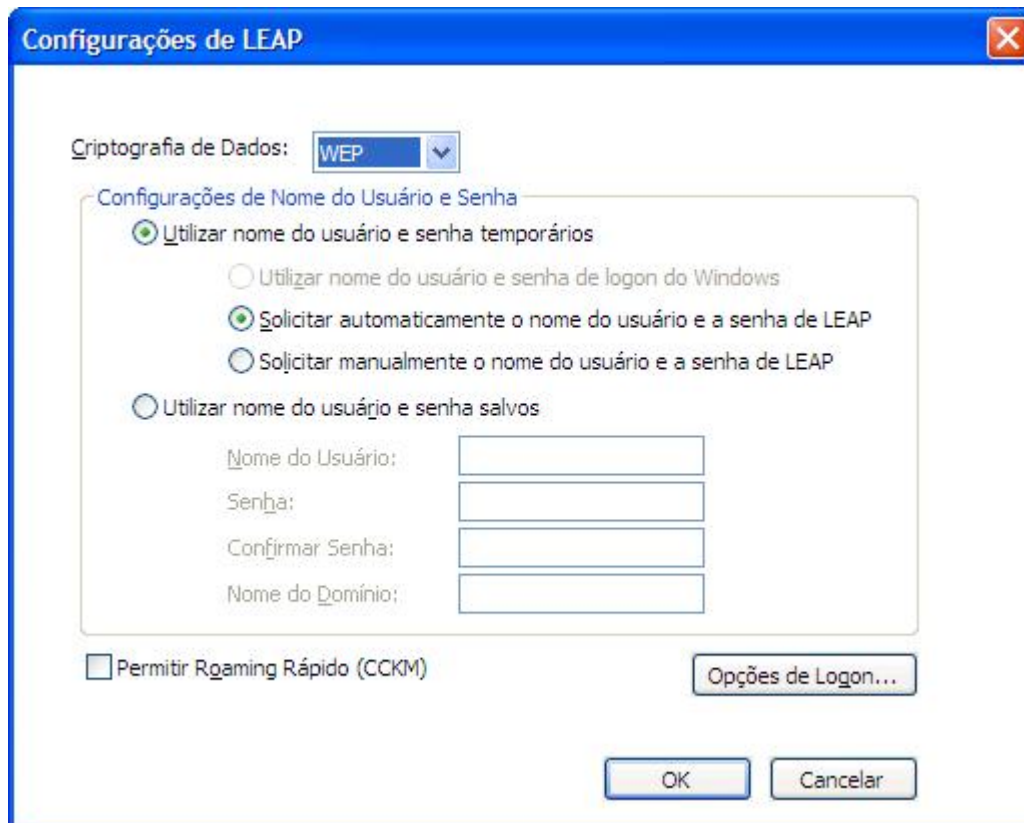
Configurações de LEAP

Criptografia de Dados: WEP

Configurações de Nome do Usuário e Senha

Utilizar nome do usuário e senha temporários

Utilizar nome do usuário e senha de logon do Windows

Solicitar automaticamente o nome do usuário e a senha de LEAP

Solicitar manualmente o nome do usuário e a senha de LEAP

Utilizar nome do usuário e senha salvos

Nome do Usuário:

Senha:

Confirmar Senha:

Nome do Domínio:

Permitir Roaming Rápido (CCKM)

Opções de Logon...

OK

Cancelar